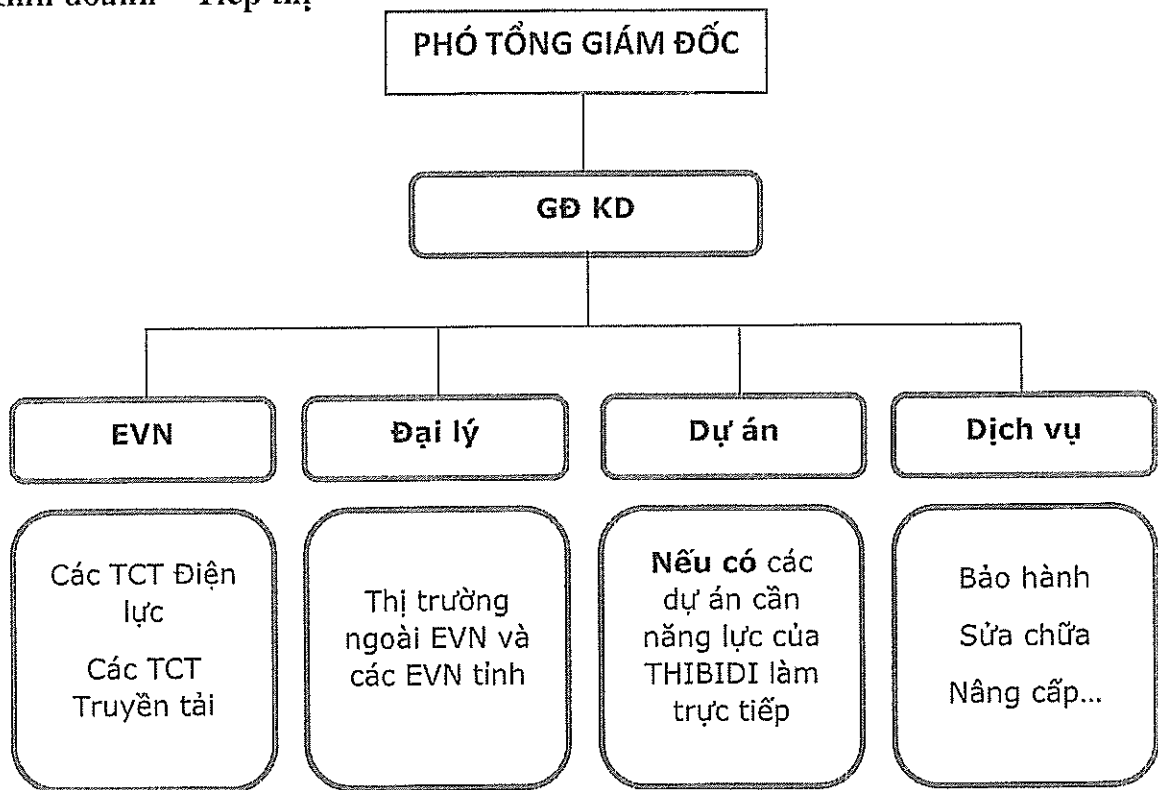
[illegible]inh doanh – Tiếp thị

PHÓ TỔNG GIÁM ĐỐC

GĐ KD

EVN

Đại lý

Dự án

Dịch vụ

Các TCT Điện lực

Các TCT Truyền tải

Thị trường ngoài EVN và các EVN tỉnh

**Nếu có** các dự án cần năng lực của THIBIDI làm trực tiếp

Bảo hành

Sửa chữa

Nâng cấp...